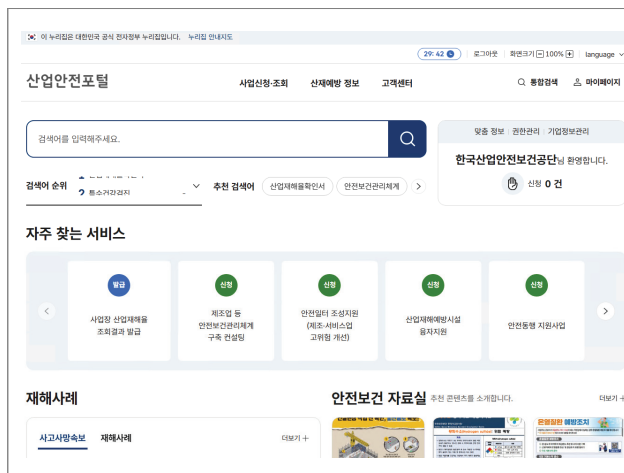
이 누리집은 대한민국 공식 전자정부 누리집입니다. 누리집 안내지도

29:42 로그아웃 화면크기 100% language

산업안전포털

사업신청·조회 산재예방 정보 고객센터 통합검색 마이페이지

검색어를 입력해주세요.

맞춤 정보 권한관리 기업정보관리

한국산업안전보건공단님 환영합니다.

신청 0 건

검색어 순위 2 통스거라검지

추천 검색어 산업재해율확인서 안전보건관리체계

자주 찾는 서비스

발급
사업장 산업재해율 조회결과 발급

신청
제조업 등 안전보건관리체계 구축 컨설팅

신청
안전일터 조성지원 (제조·서비스업 고위험 개선)

신청
산업재해예방시설 융자지원

신청
안전동행 지원사업

재해사례

사고사망속보 재해사례 더보기 +

안전보건 자료실 추천 콘텐츠를 소개합니다.

더보기 +

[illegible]